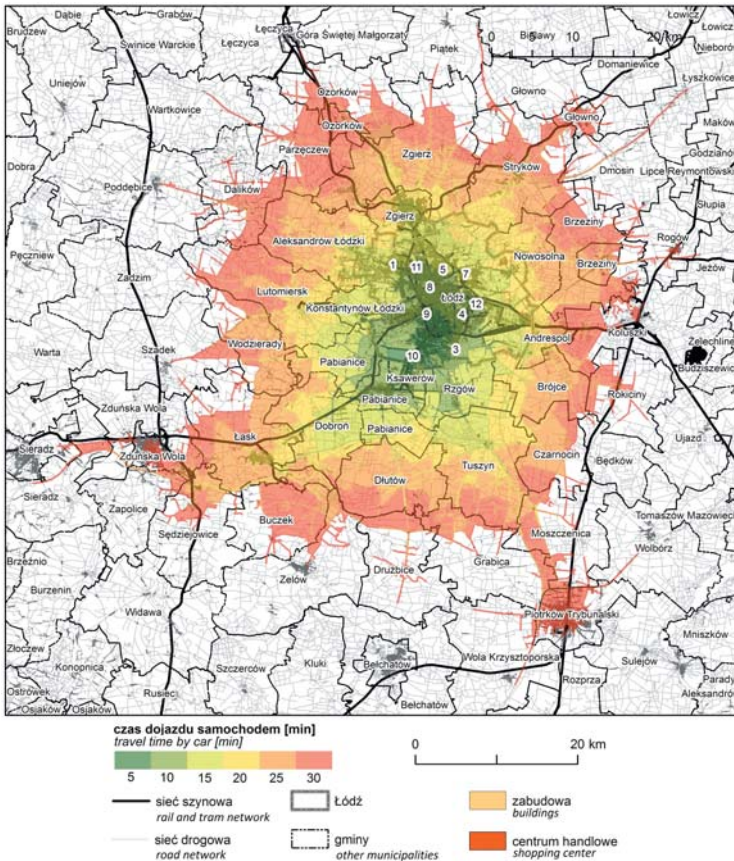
Dąbie
Grabów
Łęczyca
Góra Świętej Małgorzaty
Bielawy
10
20 km
Łowicz
Łowicz
Brudzew
Świnice Warckie
Łęczyca
Piątek
Domaniewice
Nieborów
Uniejów
Ozorków
Głowno
Łyszkowice
Wartkowice
Ozorków
Głowno
Maków
Dobra
Parzęczew
Zgierz
Stryków
Dmosin
Godzianów
Poddębice
Dalików
Lipce Reymontowskie
Zgierz
Brzeziny
Słupia
Aleksandrów Łódzki
Rogów
Pęczniew
Zadzim
1
11
5
7
Nowosolna
Brzeziny
Jeżów
Lutomiersk
8
Łódź
12
Konstantynów Łódzki
9
4
Andrespol
Koluszki
Warta
Szadek
Wodzierady
Żelechlinek
Pabianice
10
3
Budziszewice
Ksawerów
Rzgów
Brójce
Zduńska Wola
Pabianice
Rokiciny
Sieradz
Łask
Dobroń
Pabianice
Ujazd
Zduńska Wola
Czarnocin
Będków
Sieradz
Tuszyn
Zapolice
Dłutów
Tomaszów Mazowiecki
Buczek
Sędziejowice
Moszczenica
Wolbórz
Brzeźnio
Grabica
Burzenin
Zelów
Drużbice
Piotrków Trybunalski
Widawa
Mniszków
Złoczew
Szczerców
Kluki
Bełchatów
Wola Krzysztoporska
Sulejów
Konopnica
Paradyż
Ostrówek
Rusiec
Rozprza
Aleksandrów
Osjaków
Osjaków
Bełchatów

czas dojazdu samochodem [min]
travel time by car [min]
5 10 15 20 25 30
0
20 km
sieć szynowa
rail and tram network
Łódź
zabudowa
buildings
sieć drogowa
road network
gminy
other municipalities
centrum handlowe
shopping center